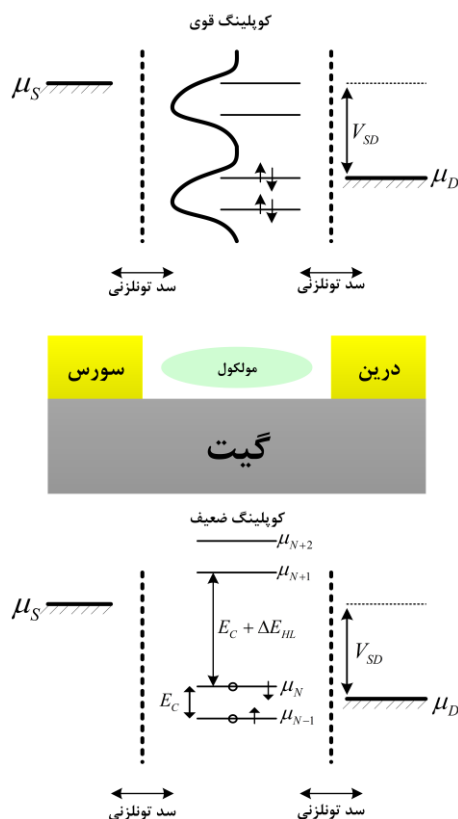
کوپلینگ قوی

$\mu_S$

$V_{SD}$

$\mu_D$

سد تونلزنی

سد تونلزنی

سورس

مولکول

درین

گیت

کوپلینگ ضعیف

$\mu_{N+2}$

$\mu_{N+1}$

$\mu_S$

$E_C + \Delta E_{HL}$

$V_{SD}$

$E_C$

$\mu_N$

$\mu_{N-1}$

$\mu_D$

سد تونلزنی

سد تونلزنی